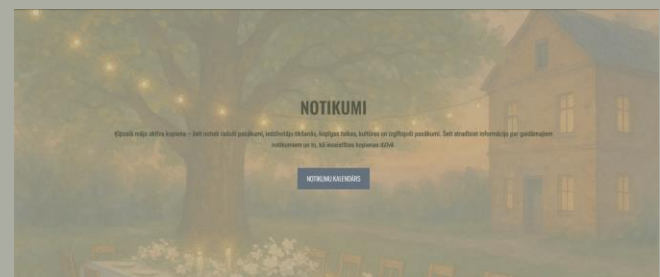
NOTIKUMI

Kļavās mājā aktīva kopiena – šeit notiek radoši pasākumi, iedzīvotāju tikšanās, kopīgas talkas, kultūras un izglītojoši pasākumi. Šeit atradīsiet informāciju par gaidāmajiem notikumiem un to, kā iesaistīties kopienas dzīvē.

NOTIKUMU KALENDĀRS